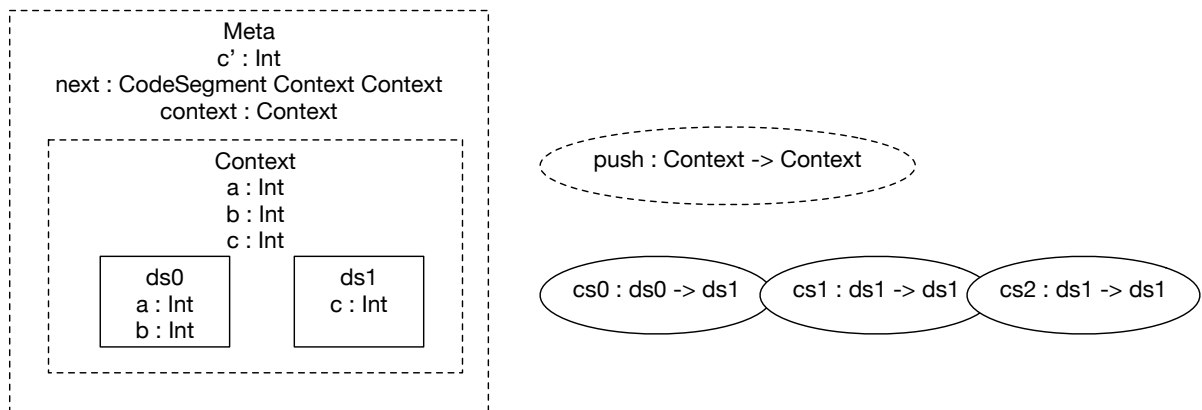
Meta
c' : Int
next : CodeSegment Context Context
context : Context

Context
a : Int
b : Int
c : Int

ds0
a : Int
b : Int

ds1
c : Int

push : Context -> Context

cs0 : ds0 -> ds1

cs1 : ds1 -> ds1

cs2 : ds1 -> ds1